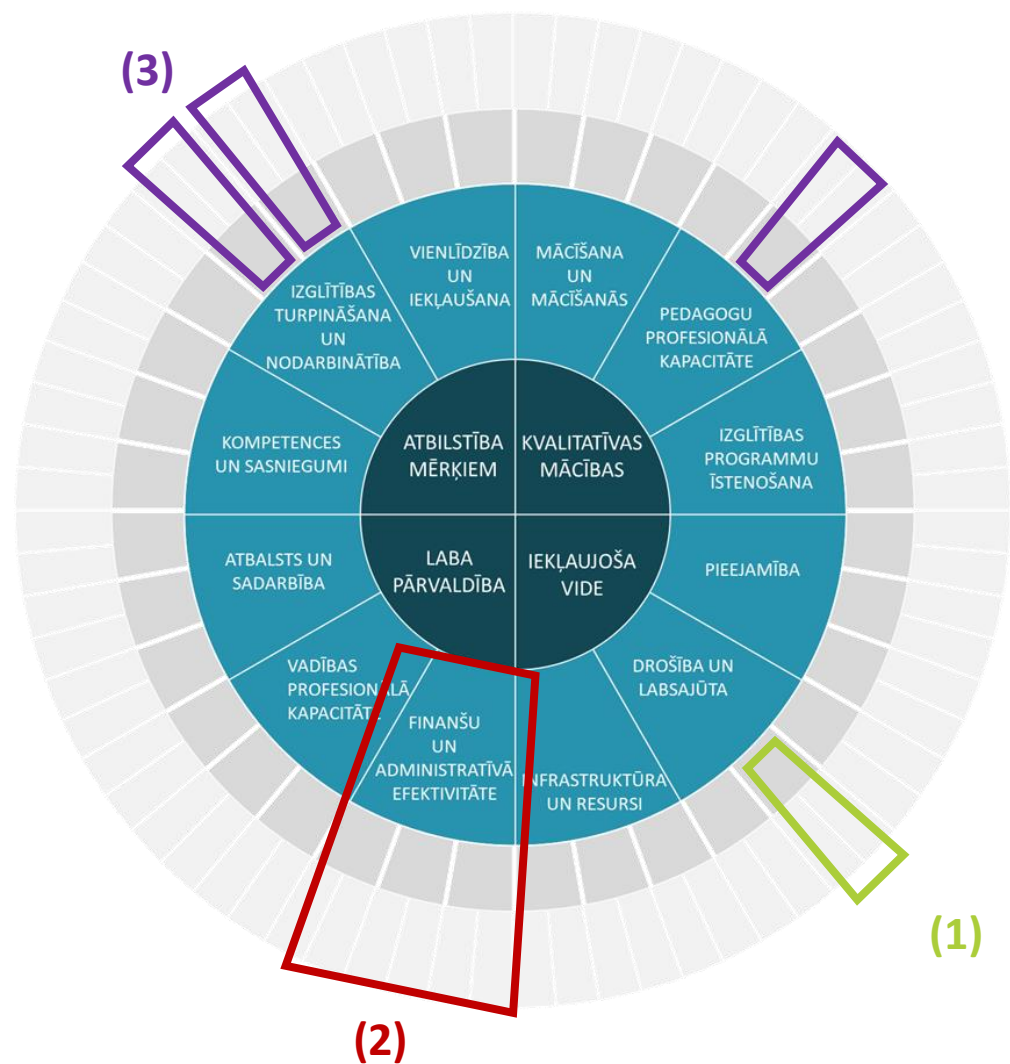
(3)

VIENLĪDZĪBA UN IEKĻAUŠANA

MĀCĪŠANA UN MĀCĪŠANĀS

IZGLĪTĪBAS TURPINĀŠANA UN NODARBINĀTĪBA

PEDAGOGU PROFESIONĀLĀ KAPACITĀTE

KOMPETENCES UN SASNIEGUMI

ATBILSTĪBA MĒRĶIEM

KVALITATĪVAS MĀCĪBAS

IZGLĪTĪBAS PROGRAMMU ĪSTENOŠANA

ATBALSTS UN SADARBĪBA

LABA PĀRVALDĪBA

IEKĻAUJOŠA VIDE

PIEEJAMĪBA

VADĪBAS PROFESIONĀLĀ KAPACITĀTE

DROŠĪBA UN LABSAJŪTA

FINANŠU UN ADMINISTRATĪVĀ EFEKTIVITĀTE

INFRASTRUKTŪRA UN RESURSI

(1)

(2)